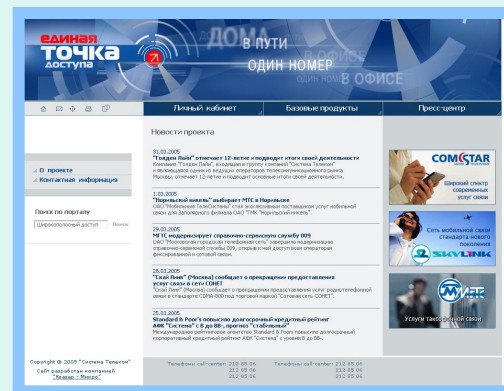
единая точка доступа

ДОМА
В ПУТИ
ОДИН НОМЕР
В ОФИСЕ

Личный кабинет
Базовые продукты
Пресс-центр

Новости проекта

О проекте
Контактная информация

Поиск по порталу
Широкополосный доступ
Поиск

31.03.2005
"Голден Лайн" отмечает 12-летие и подводит итоги своей деятельности
Компания "Голден Лайн", входящая в группу компаний "Система Телеком" и являющаяся одним из ведущих операторов телекоммуникационного рынка Москвы, отмечает 12-летие и подводит основные итоги своей деятельности.

1.03.2005
"Норильский никель" выбирает МТС в Норильске
ОАО "Мобильные ТелеСистемы" стал эксклюзивным поставщиком услуг мобильной связи для Заполярного филиала ОАО "ГМК "Норильский никель".

29.03.2005
МГТС модернизирует справочно-сервисную службу 009
ОАО "Московская городская телефонная сеть" завершило модернизацию справочно-сервисной службы 009, открыв к ней доступ всем операторам фиксированной и сотовой связи.

28.03.2005
"Скай Линк" (Москва) сообщает о прекращении предоставления услуг связи в сети СОНЕТ
"Скай Линк" (Москва) сообщает о прекращении предоставления услуг радиотелефонной связи в стандарте CDMA-800 под торговой маркой "Сотовая сеть СОНЕТ".

25.03.2005
Standard & Poor's повысило долгосрочный кредитный рейтинг АФК "Система" с В до ВВ-, прогноз "стабильный"
Международное рейтинговое агентство Standard & Poor's повысило долгосрочный корпоративный кредитный рейтинг АФК "Система" с уровня В до ВВ-.

COMSTAR
Широкий спектр современных услуг связи

Сеть мобильной связи стандарта нового поколения
SKYLINK

Услуги таксофонной связи

Copyright © 2005 "Система Телеком"
Сайт разработан компанией "Квазар - Микро"

Телефоны call-center: 212 85 06 212 85 06 212 85 06
Телефоны call-center: 212 85 06 212 85 06 212 85 06